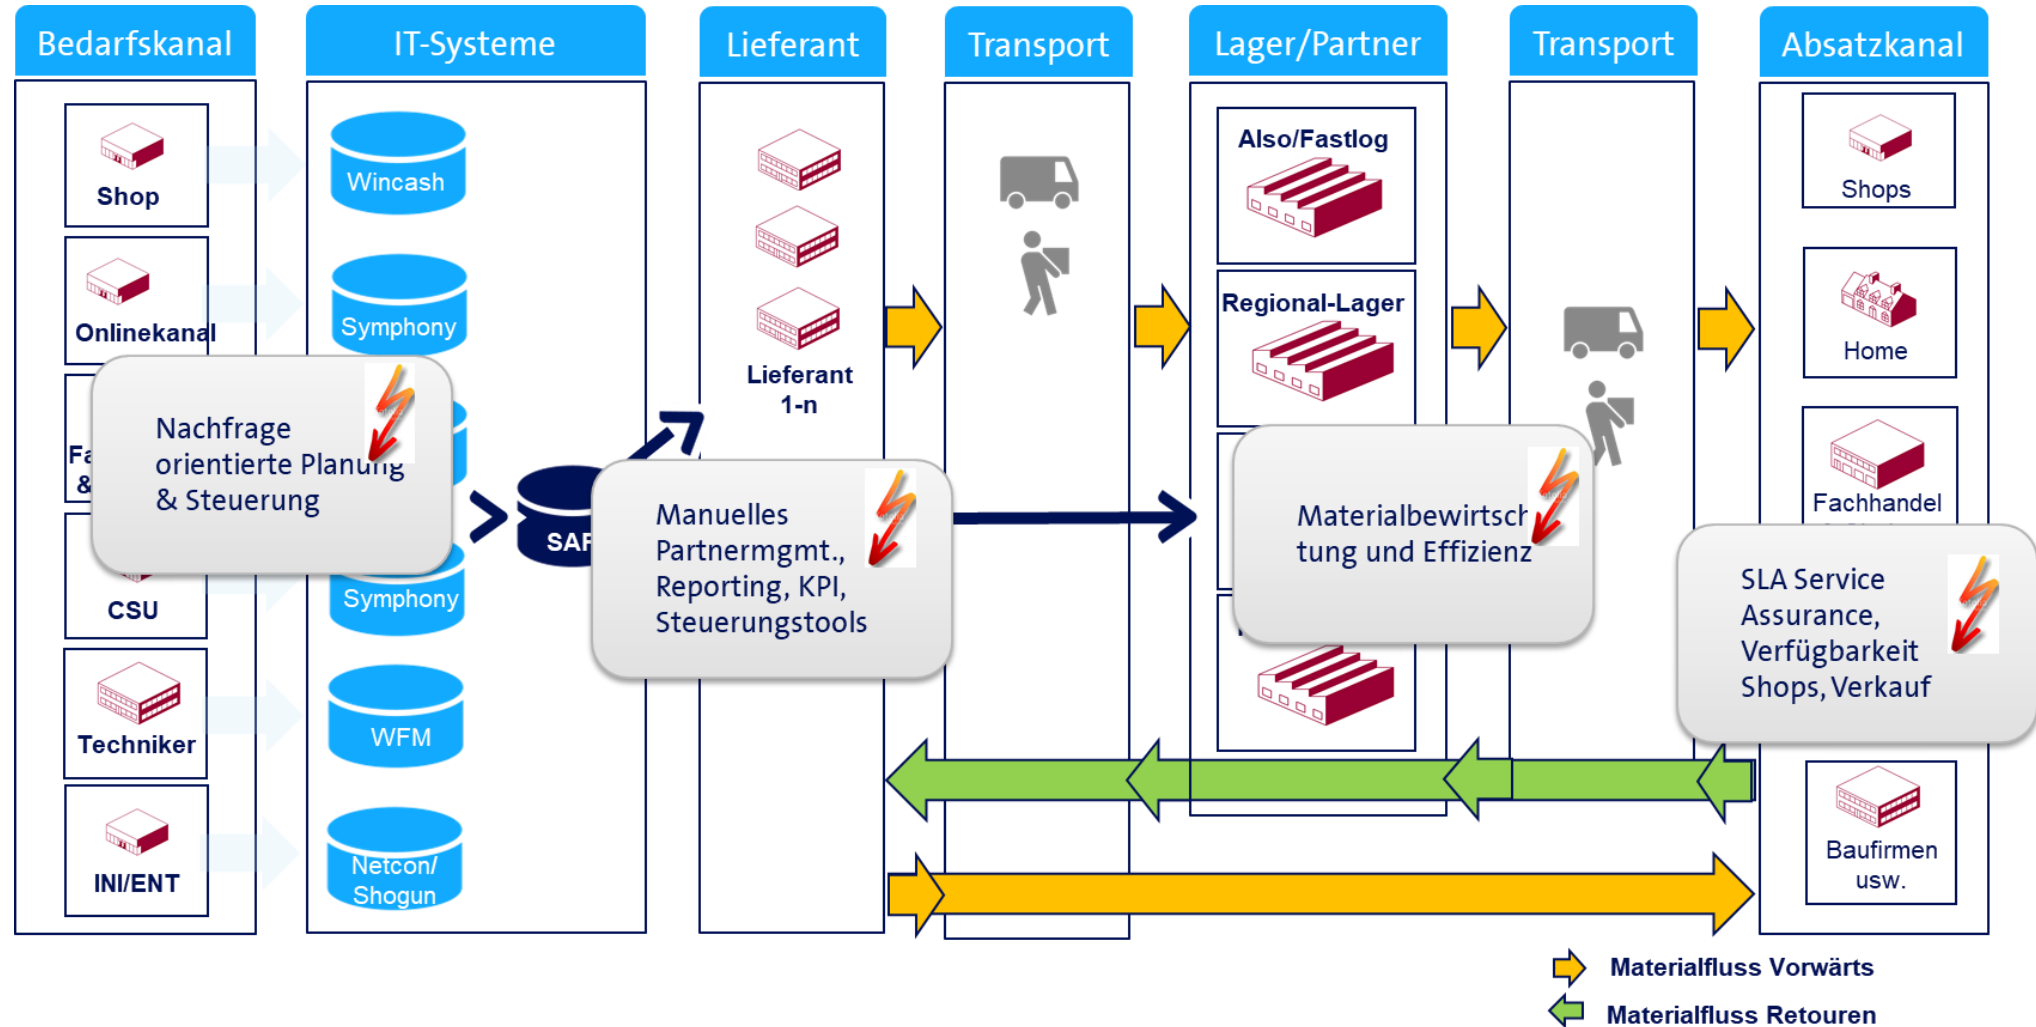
Bedarfskanal

Shop

Onlinekanal

Fa
&

CSU

Techniker

INI/ENT

IT-Systeme

Wincash

Symphony

Symphony

WFM

Netcon/ Shogun

SAP

Nachfrage orientierte Planung & Steuerung

Lieferant

Lieferant 1-n

Manuelles Partnermgmt., Reporting, KPI, Steuerungstools

Transport

Lager/Partner

Also/Fastlog

Regional-Lager

Materialbewirtschaftung und Effizienz

Transport

Absatzkanal

Shops

Home

Fachhandel

SLA Service Assurance, Verfügbarkeit Shops, Verkauf

Baufirmen usw.

Materialfluss Vorwärts

Materialfluss Retouren